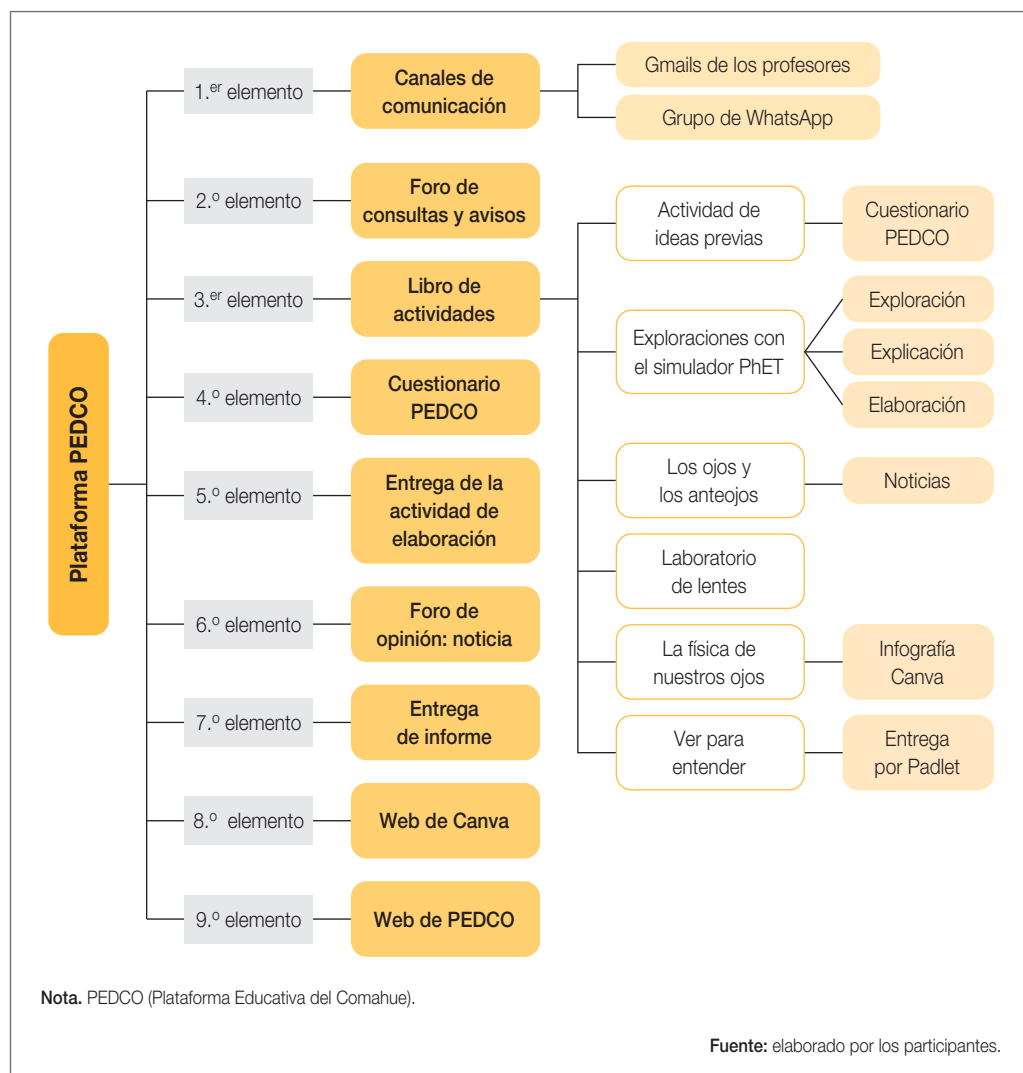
Plataforma PEDCO

1.$^{er}$ elemento
Canales de comunicación
Gmails de los profesores
Grupo de WhatsApp

2.º elemento
Foro de consultas y avisos

3.$^{er}$ elemento
Libro de actividades
Actividad de ideas previas
Cuestionario PEDCO
Exploraciones con el simulador PhET
Exploración
Explicación
Elaboración
Los ojos y los anteojos
Noticias
Laboratorio de lentes
La física de nuestros ojos
Infografía Canva
Ver para entender
Entrega por Padlet

4.º elemento
Cuestionario PEDCO

5.º elemento
Entrega de la actividad de elaboración

6.º elemento
Foro de opinión: noticia

7.º elemento
Entrega de informe

8.º elemento
Web de Canva

9.º elemento
Web de PEDCO

Nota. PEDCO (Plataforma Educativa del Comahue).

Fuente: elaborado por los participantes.